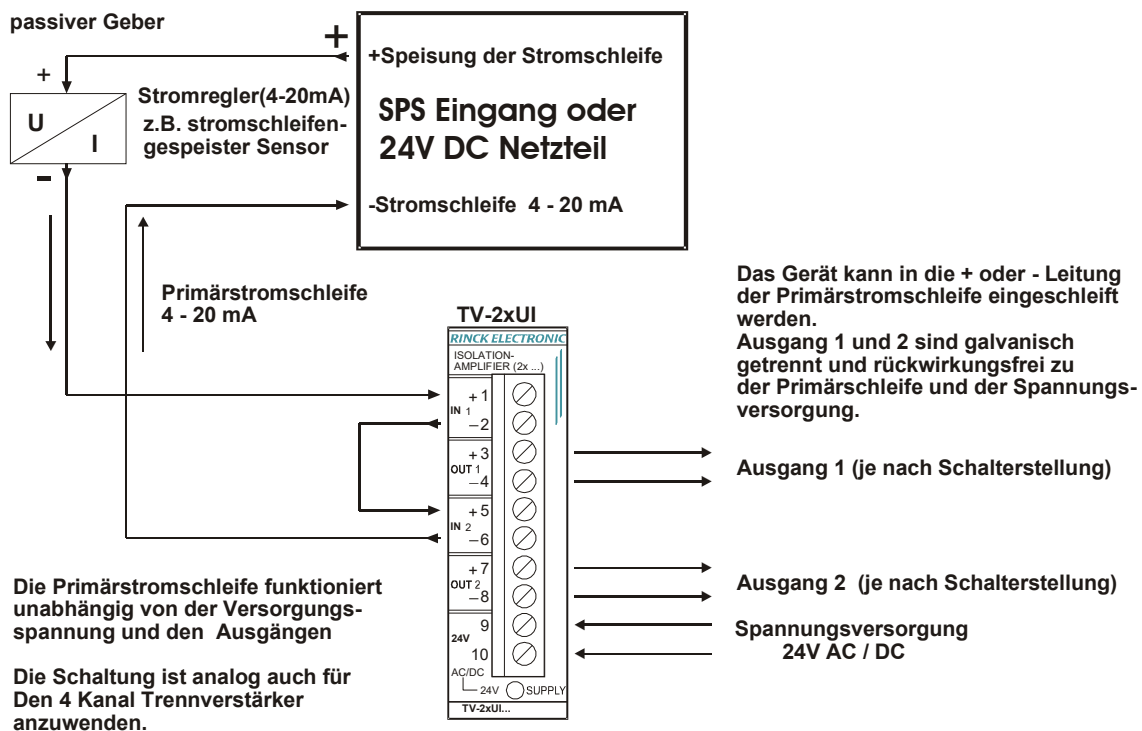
passiver Geber

+

+

U

I

-

Stromregler(4-20mA) z.B. stromschleifengespeister Sensor

+Speisung der Stromschleife

SPS Eingang oder 24V DC Netzteil

-Stromschleife 4 - 20 mA

Primärstromschleife 4 - 20 mA

TV-2xUI

RINCK ELECTRONIC

ISOLATION-AMPLIFIER (2x ...)

IN 1 +1 −2

OUT 1 +3 −4

IN 2 +5 −6

OUT 2 +7 −8

24V 9 10

AC/DC 24V SUPPLY

TV-2xUI...

Das Gerät kann in die + oder - Leitung der Primärstromschleife eingeschleift werden.
Ausgang 1 und 2 sind galvanisch getrennt und rückwirkungsfrei zu der Primärschleife und der Spannungsversorgung.

Ausgang 1 (je nach Schalterstellung)

Ausgang 2 (je nach Schalterstellung)

Spannungsversorgung 24V AC / DC

Die Primärstromschleife funktioniert unabhängig von der Versorgungsspannung und den Ausgängen

Die Schaltung ist analog auch für Den 4 Kanal Trennverstärker anzuwenden.